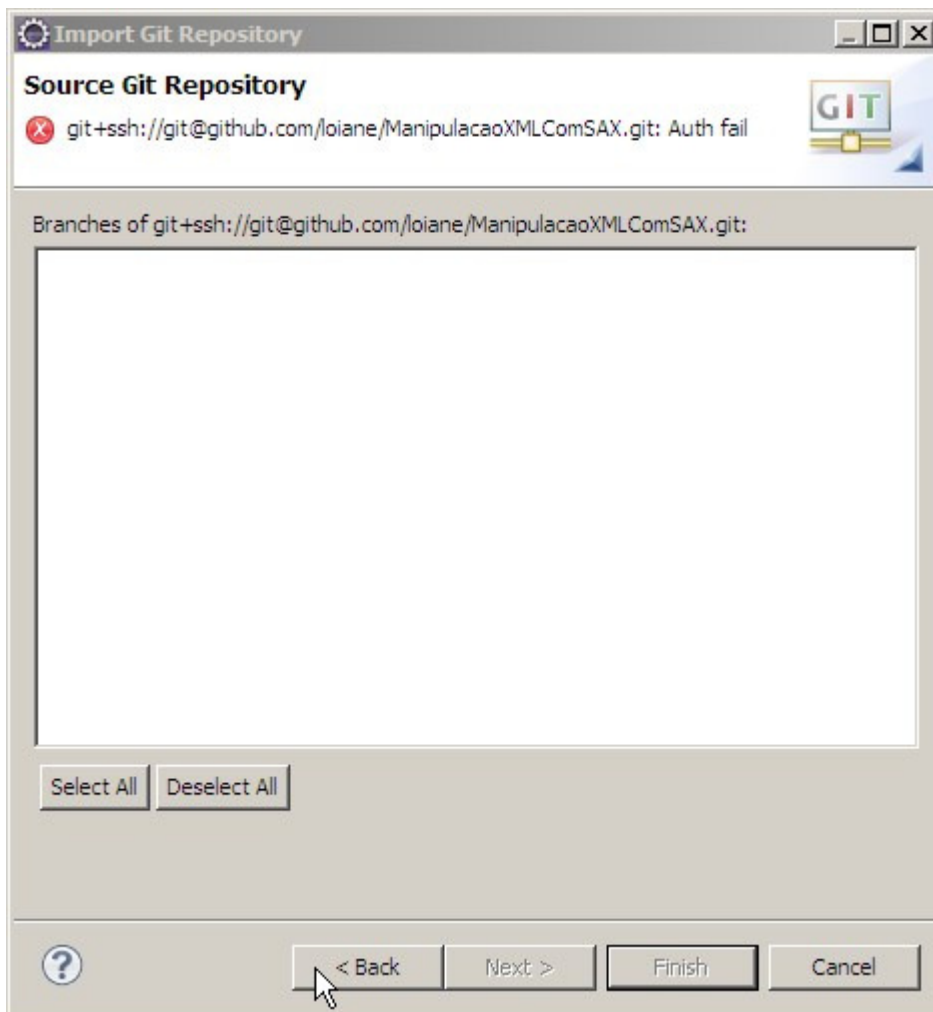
Import Git Repository

Source Git Repository

git+ssh://git@github.com/loiane/ManipulacaoXMLComSAX.git: Auth fail

GIT

Branches of git+ssh://git@github.com/loiane/ManipulacaoXMLComSAX.git:

Select All Deselect All

?

< Back Next > Finish Cancel